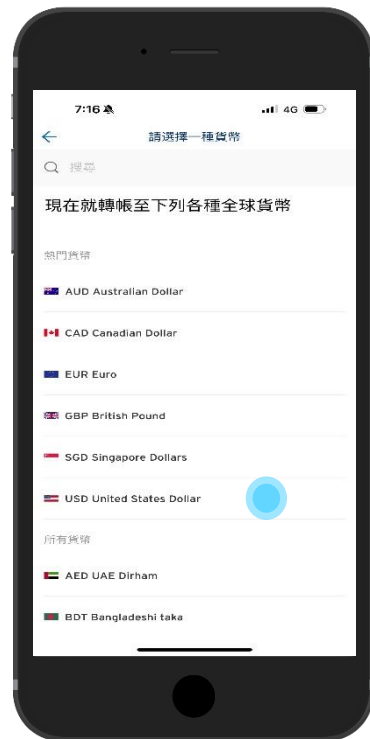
7:16

4G

請選擇一種貨幣

搜尋

現在就轉帳至下列各種全球貨幣

熱門貨幣

AUD Australian Dollar

CAD Canadian Dollar

EUR Euro

GBP British Pound

SGD Singapore Dollars

USD United States Dollar

所有貨幣

AED UAE Dirham

BDT Bangladeshi taka